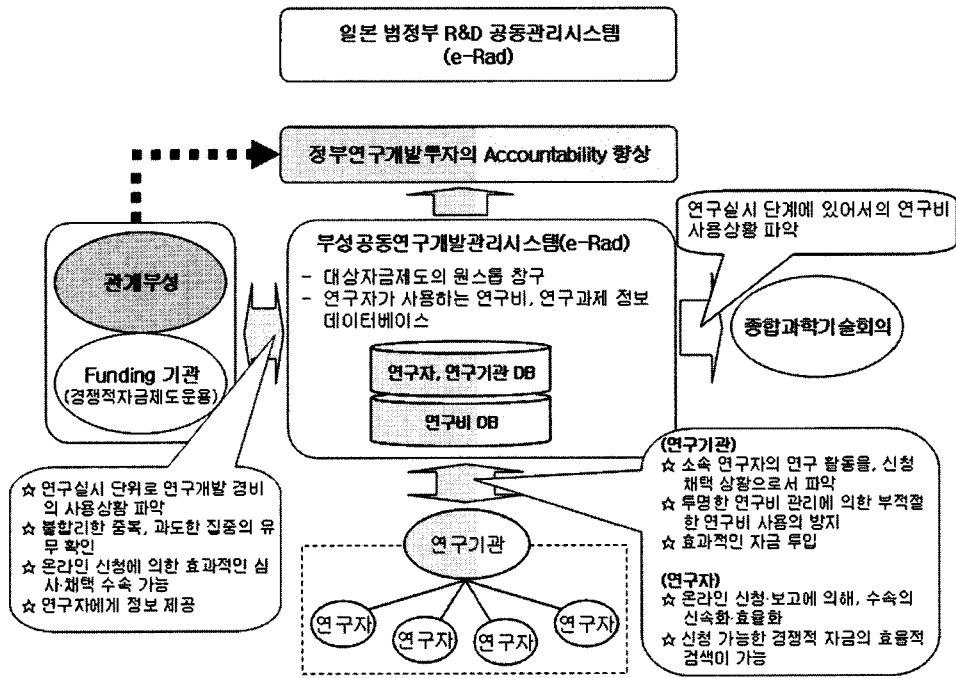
일본 범정부 R&D 공동관리시스템
(e-Rad)

정부연구개발투자의 Accountability 향상

연구실시 단계에 있어서의 연구비 사용상황 파악

관계부성

Funding 기관
(경쟁적자금제도운용)

부성공동연구개발관리시스템(e-Rad)

- 대상자금제도의 원스톱 창구
- 연구자가 사용하는 연구비, 연구과제 정보 데이터베이스

연구자, 연구기관 DB

연구비 DB

종합과학기술회의

☆ 연구실시 단위로 연구개발 경비의 사용상황 파악
☆ 불합리한 중복, 과도한 집중의 유무 확인
☆ 온라인 신청에 의한 효과적인 심사·채택 수속 가능
☆ 연구자에게 정보 제공

(연구기관)
☆ 소속 연구자의 연구 활동을, 신청 채택 상황으로서 파악
☆ 투명한 연구비 관리에 의한 부적절한 연구비 사용의 방지
☆ 효과적인 자금 투입

(연구자)
☆ 온라인 신청·보고에 의해, 수속의 신속화·효율화
☆ 신청 가능한 경쟁적 자금의 효율적 검색이 가능

연구기관

연구자

연구자

연구자

연구자